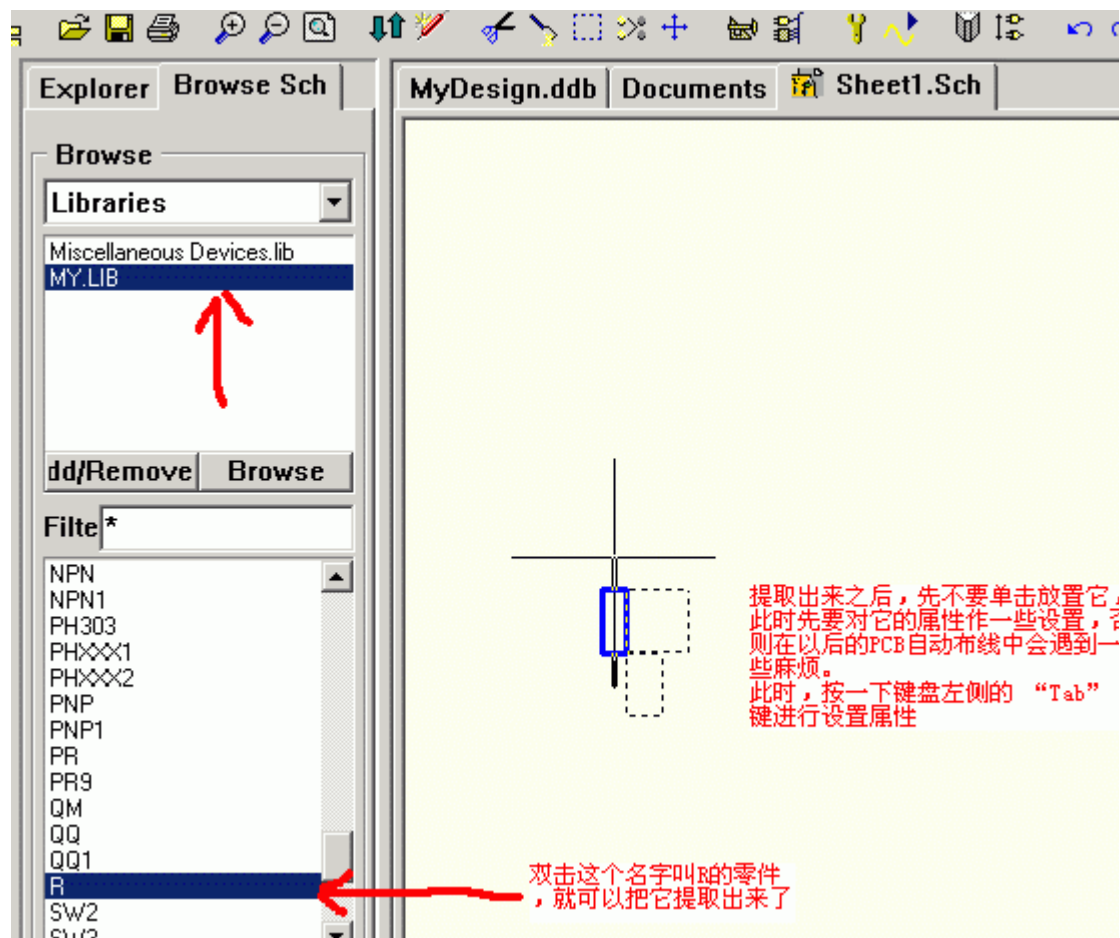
Explorer Browse Sch

MyDesign.ddb Documents Sheet1.Sch

Browse

Libraries

Miscellaneous Devices.lib
MY.LIB

dd/Remove Browse

Filte *

NPN
NPN1
PH303
PHXXX1
PHXXX2
PNP
PNP1
PR
PR9
QM
QQ
QQ1
R
SW2
SW3

提取出来之后，先不要单击放置它，此时先要对它的属性作一些设置，否则在以后的PCB自动布线中会遇到一些麻烦。
此时，按一下键盘左侧的 “Tab” 键进行设置属性

双击这个名字叫R的零件，就可以把它提取出来了